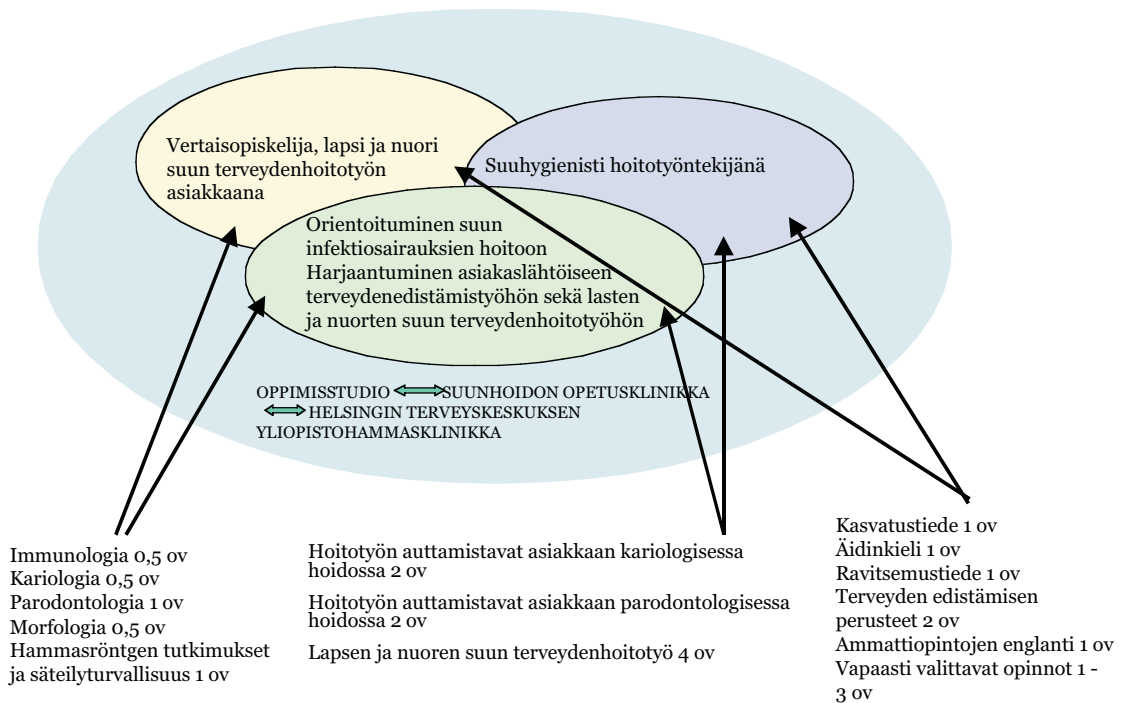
Vertaisopiskelija, lapsi ja nuori suun terveydenhoitotyön asiakkaana

Suuhygienisti hoitotyöntekijänä

Orientoituminen suun infektiosairauksien hoitoon
Harjaantuminen asiakaslähtöiseen terveydenedistämistyöhön sekä lasten ja nuorten suun terveydenhoitotyöhön

OPPIMISSTUDIO ⟺ SUUNHOIDON OPETUSKLINIKKA ⟺ HELSINGIN TERVEYSKESKUKSEN YLIOPISTOHAMMASKLINIKKA

Immunologia 0,5 ov
Kariologia 0,5 ov
Parodontologia 1 ov
Morfologia 0,5 ov
Hammasröntgen tutkimukset ja säteilyturvallisuus 1 ov

Hoitotyön auttamistavat asiakkaan kariologisessa hoidossa 2 ov

Hoitotyön auttamistavat asiakkaan parodontologisessa hoidossa 2 ov

Lapsen ja nuoren suun terveydenhoitotyö 4 ov

Kasvatustiede 1 ov
Äidinkieli 1 ov
Ravitsemustiede 1 ov
Terveyden edistämisen perusteet 2 ov
Ammattiopintojen englanti 1 ov
Vapaasti valittavat opinnot 1 - 3 ov